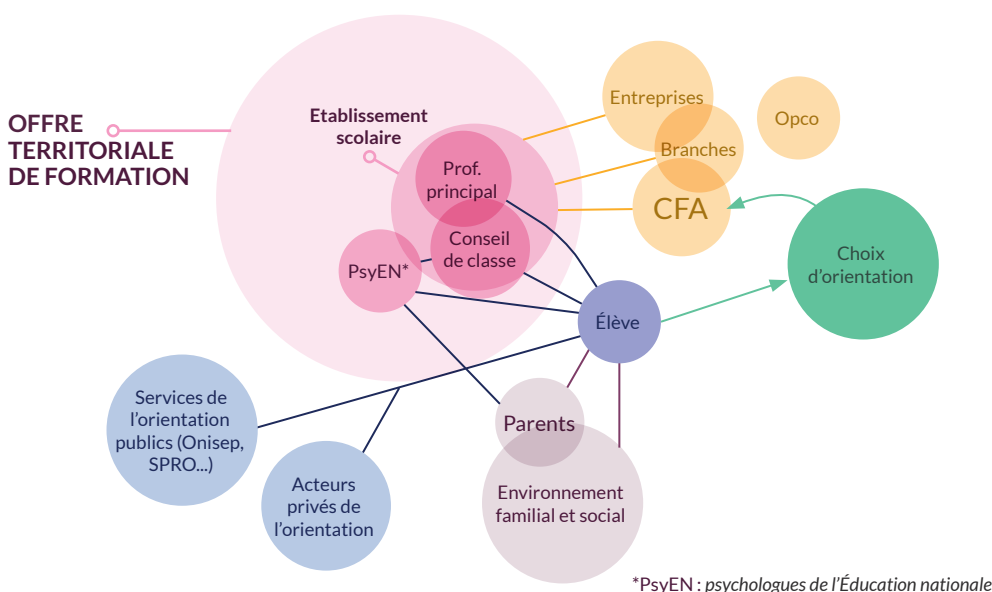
OFFRE TERRITORIALE DE FORMATION

Etablissement scolaire

Prof. principal

Conseil de classe

PsyEN*

Entreprises

Opco

Branches

CFA

Choix d'orientation

Élève

Services de l'orientation publics (Onisep, SPRO...)

Acteurs privés de l'orientation

Parents

Environnement familial et social

*PsyEN : psychologues de l'Éducation nationale